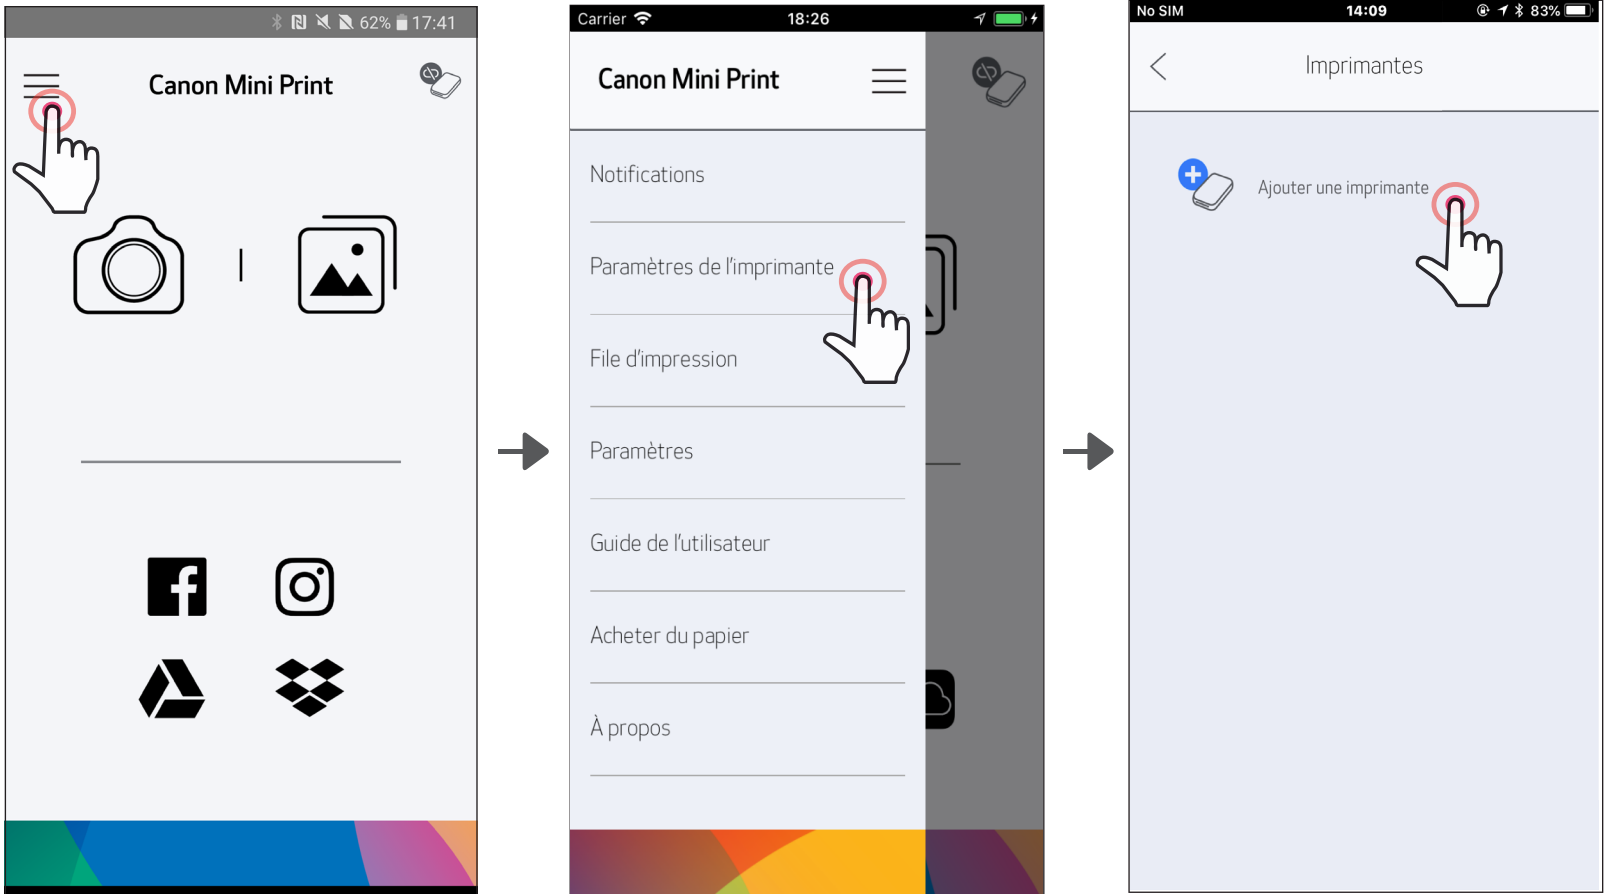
62% 17:41

Canon Mini Print

Carrier 18:26

Canon Mini Print

Notifications

Paramètres de l'imprimante

File d'impression

Paramètres

Guide de l'utilisateur

Acheter du papier

À propos

No SIM 14:09 83%

Imprimantes

Ajouter une imprimante